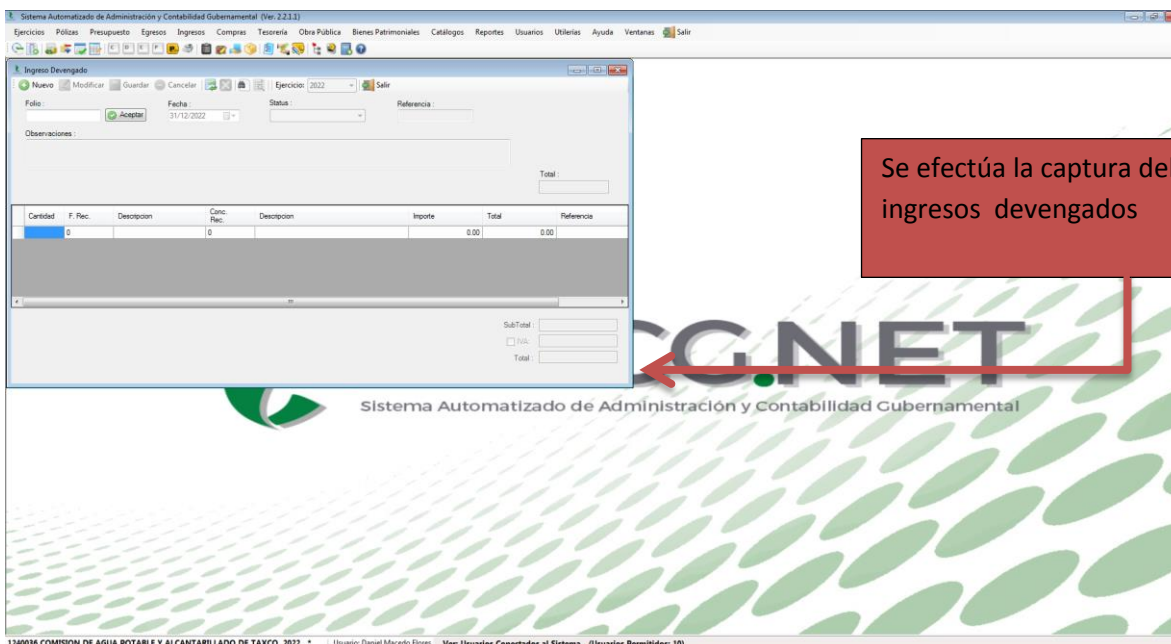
Sistema Automatizado de Administración y Contabilidad Gubernamental (Ver. 2.2.1.1)

Ejercicios Pólizas Presupuesto Egresos Ingresos Compras Tesorería Obra Pública Bienes Patrimoniales Catálogos Reportes Usuarios Utilerías Ayuda Ventanas Salir

Ingreso Devengado

Nuevo Modificar Guardar Cancelar Ejercicio: 2022 Salir

Folio : Fecha : Status : Referencia :

Aceptar 31/12/2022

Observaciones :

Total :

| Cantidad | F. Rec. | Descripcion | Conc. Rec. | Descripcion | Importe | Total | Referencia |
|---|---|---|---|---|---|---|---|
| | 0 | | 0 | | 0.00 | 0.00 | |

SubTotal :

IVA

Total :

Se efectúa la captura de ingresos devengados

CC.NET

Sistema Automatizado de Administración y Contabilidad Gubernamental

1240036 COMISION DE AGUA POTABLE Y ALCANTARILLADO DE TAXCO, 2022 * Usuario: Daniel Macedo Flores Ver: Usuarios Conectados al Sistema (Usuarios Permitidos: 10)